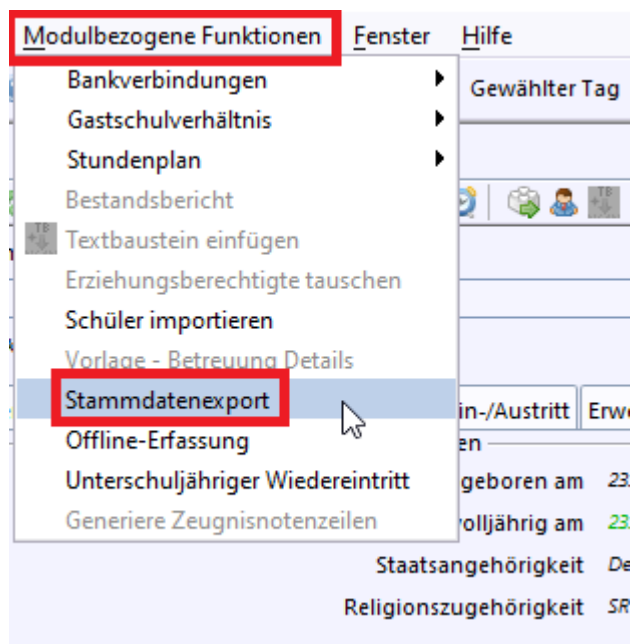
Modulbezogene Funktionen Fenster Hilfe

Bankverbindungen
Gastschulverhältnis
Stundenplan
Bestandsbericht
TB Textbaustein einfügen
Erziehungsberechtigte tauschen
Schüler importieren
Vorlage - Betreuung Details
Stammdatenexport
Offline-Erfassung
Unterschuljähriger Wiedereintritt
Generiere Zeugnisnotenzeilen

Gewählter Tag
TB
in-/Austritt Erw
en
geboren am 23
volljährig am 23
Staatsangehörigkeit De
Religionszugehörigkeit SR